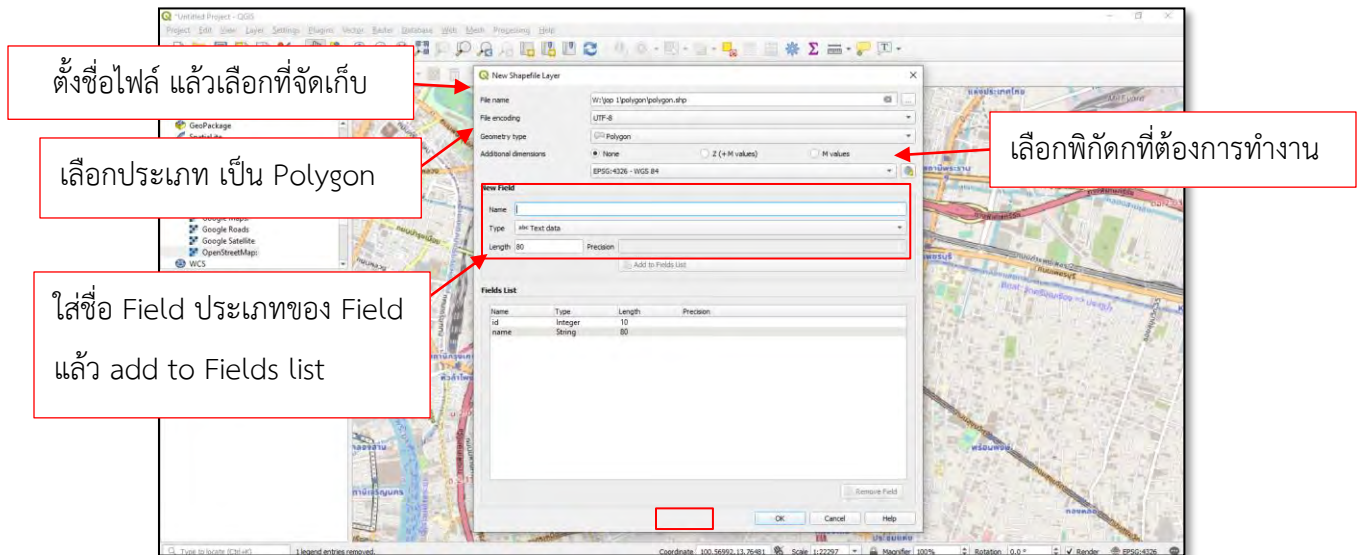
*Untitled Project - QGIS

Project Edit View Layer Settings Plugins Vector Raster Database Web Mesh Processing Help

ตั้งชื่อไฟล์ แล้วเลือกที่จัดเก็บ

New Shapefile Layer

File name W:\gap 1\polygon\polygon.shp

File encoding UTF-8

Geometry type Polygon

Additional dimensions None Z (+ M values) M values

EPSG:4326 - WGS 84

เลือกพิกัดที่ต้องการทำงาน

เลือกประเภท เป็น Polygon

GeoPackage

New Field

Name

Type Text data

Length 80 Precision

Add to Fields List

Google Roads
Google Satellite
OpenStreetMap
WCS

ใส่ชื่อ Field ประเภทของ Field แล้ว add to Fields list

Fields List

| Name | Type | Length | Precision |
|---|---|---|---|
| id | Integer | 10 | |
| name | String | 80 | |

Remove Field

OK Cancel Help

Type to locate (Ctrl+K) 1 legend entries removed. Coordinate 100.56992,13.76481 Scale 1:22297 Magnifier 100% Rotation 0.0 ° Render EPSG:4326